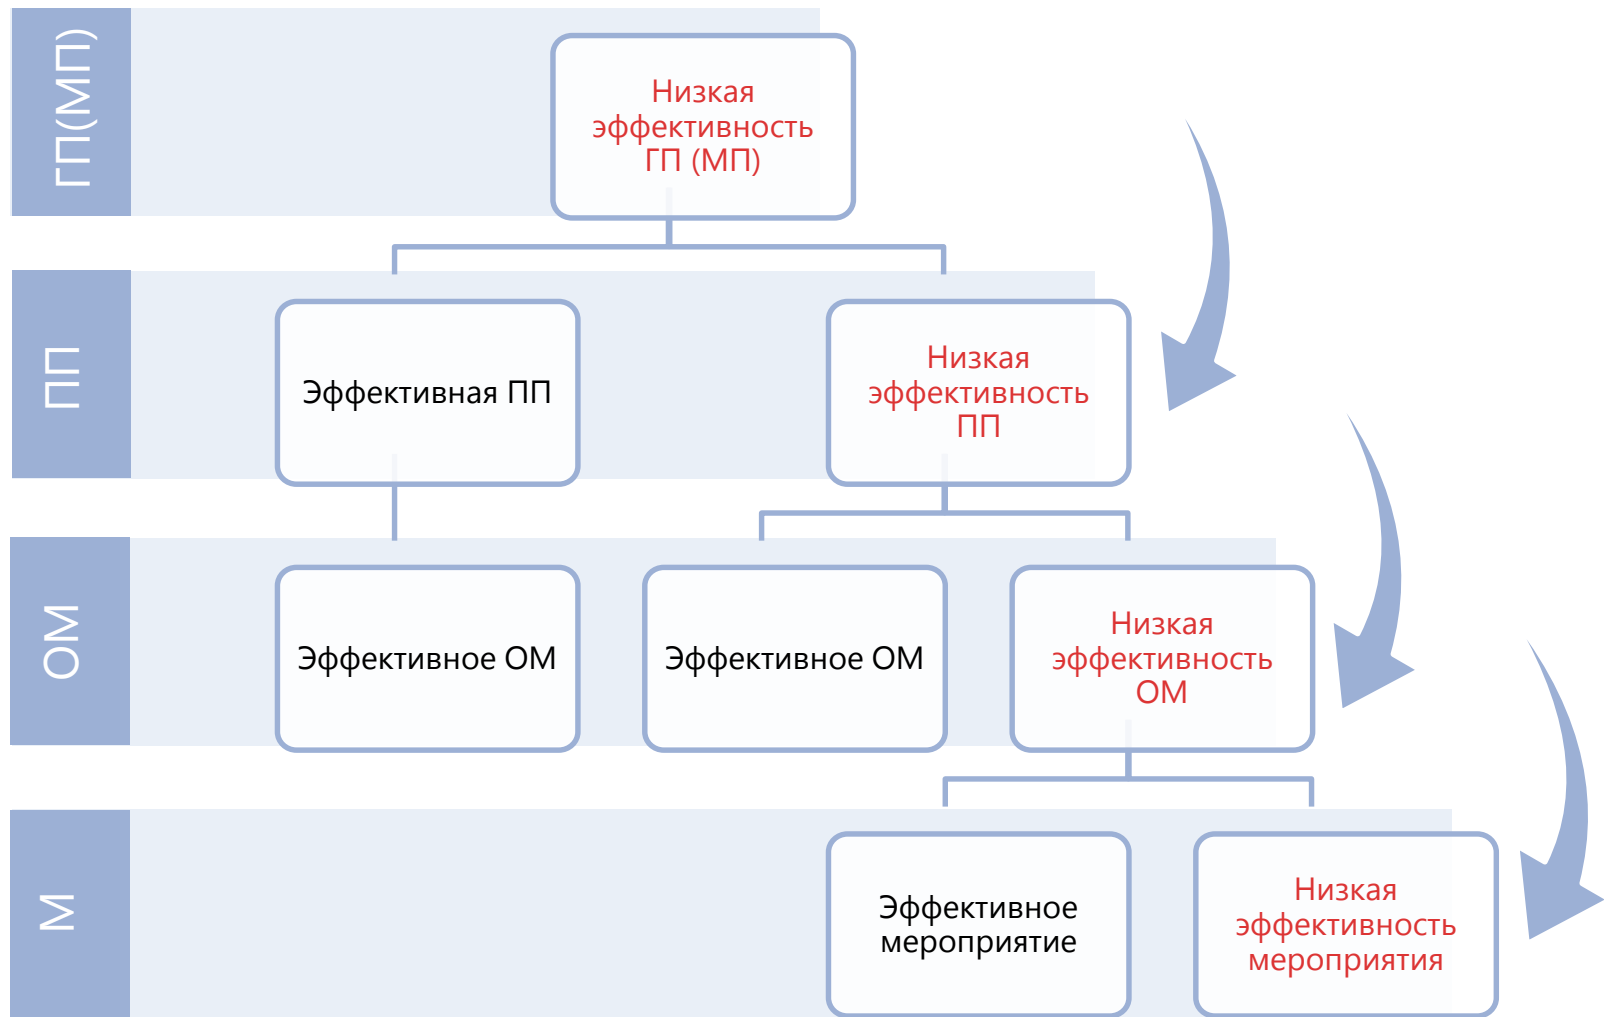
ГП(МП)

Низкая эффективность ГП (МП)

ПП

Эффективная ПП

Низкая эффективность ПП

ОМ

Эффективное ОМ

Эффективное ОМ

Низкая эффективность ОМ

М

Эффективное мероприятие

Низкая эффективность мероприятия